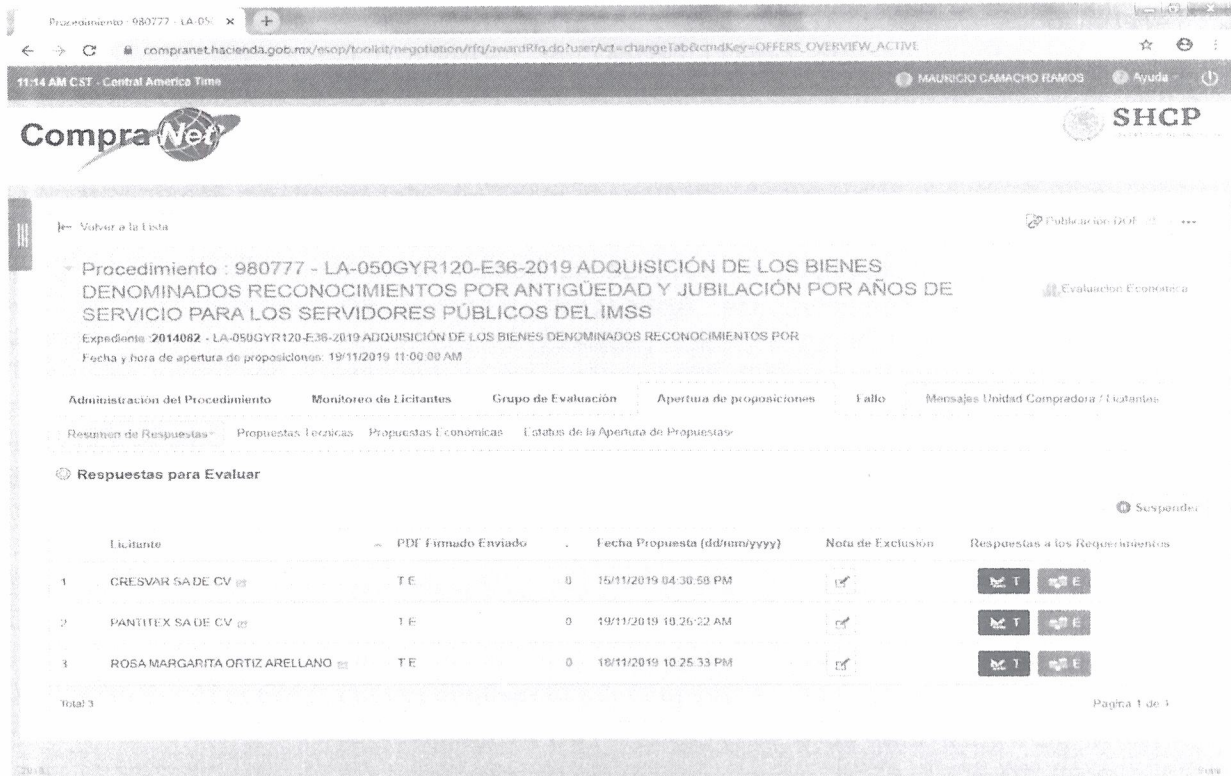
Procedimiento : 980777 - LA-05(

compranet.hacienda.gob.mx/esop/toolkit/negotiation/rfq/awardRfq.do?userAct=changeTab&cmdKey=OFFERS_OVERVIEW_ACTIVE

11:14 AM CST - Central America Time

MAURICIO CAMACHO RAMOS Ayuda

CompraNet

SHCP

Volver a la Lista

Publicación DOF

Procedimiento : 980777 - LA-050GYR120-E36-2019 ADQUISICIÓN DE LOS BIENES DENOMINADOS RECONOCIMIENTOS POR ANTIGÜEDAD Y JUBILACIÓN POR AÑOS DE SERVICIO PARA LOS SERVIDORES PÚBLICOS DEL IMSS

Evaluación Económica

Expediente :2014082 - LA-050GYR120-E36-2019 ADQUISICIÓN DE LOS BIENES DENOMINADOS RECONOCIMIENTOS POR

Fecha y hora de apertura de proposiciones: 19/11/2019 11:00:00 AM

Administración del Procedimiento | Monitoreo de Licitantes | Grupo de Evaluación | Apertura de proposiciones | Fallo | Mensajes Unidad Compradora / Licitantes

Resumen de Respuestas | Propuestas Tecnicas | Propuestas Economicas | Estatus de la Apertura de Propuestas

Respuestas para Evaluar

Suspender

| | Licitante | PDF Firmado Enviado | | Fecha Propuesta (dd/mm/yyyy) | Nota de Exclusión | Respuestas a los Requerimientos |
|---|---|---|---|---|---|---|
| 1 | CRESVAR SA DE CV | T E | 0 | 15/11/2019 04:30:58 PM | | T E |
| 2 | PANTITEX SA DE CV | T E | 0 | 19/11/2019 10:26:22 AM | | T E |
| 3 | ROSA MARGARITA ORTIZ ARELLANO | T E | 0 | 18/11/2019 10:25:33 PM | | T E |

Total 3

Pagina 1 de 1